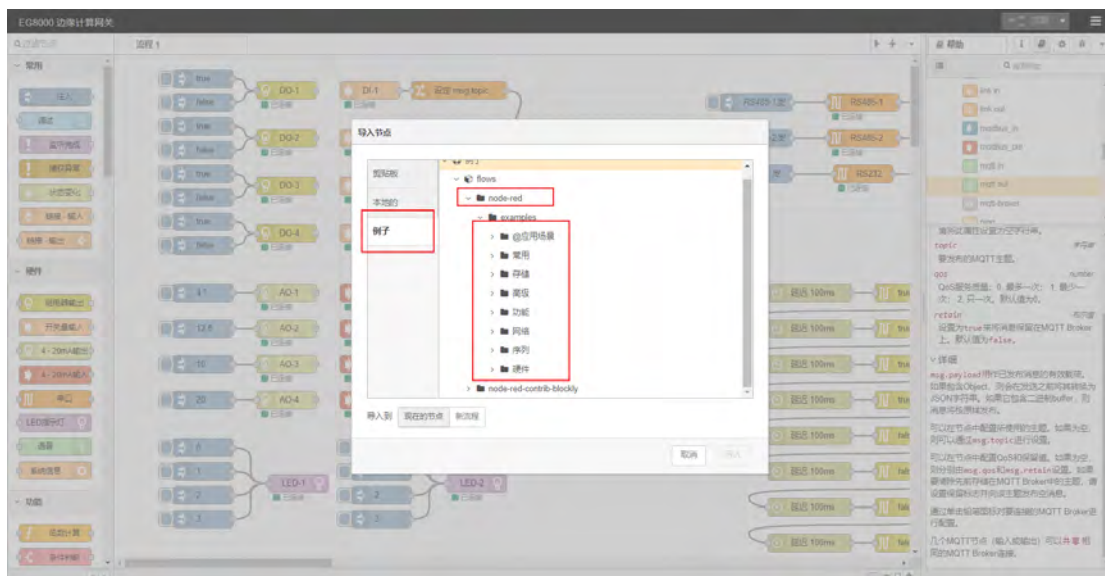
EG8000 边缘计算网关

流程 1

帮助

常用

注入

调试

完成

状态

链接 输入

链接 输出

硬件

功能

true

false

DO-1

已连接

DO-2

DO-3

DO-4

DI-1

设定 msg.topic

RS485-1

RS485-2

RS232

导入节点

剪贴板

本地的

例子

例子

flows

node-red

examples

@应用场景

常用

存储

高级

功能

网络

序列

硬件

node-red-contrib-blockly

导入到

现有的节点

新流程

取消

导入

AO-1

AO-2

AO-3

AO-4

延迟 100ms

LED-1

LED-2

topic

qos

retain

详细

延迟计算